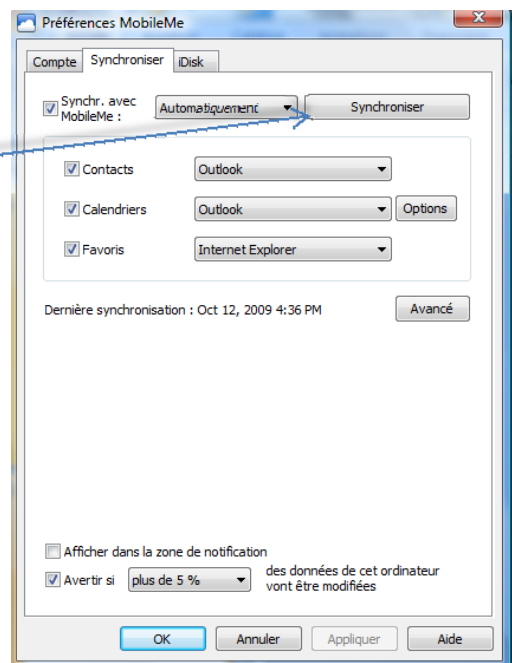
Préférences MobileMe

Compte Synchroniser iDisk

Synchr. avec MobileMe : Automatiquement Synchroniser

Contacts Outlook

Calendriers Outlook Options

Favoris Internet Explorer

Dernière synchronisation : Oct 12, 2009 4:36 PM Avancé

Afficher dans la zone de notification

Avertir si plus de 5 % des données de cet ordinateur vont être modifiées

OK Annuler Appliquer Aide